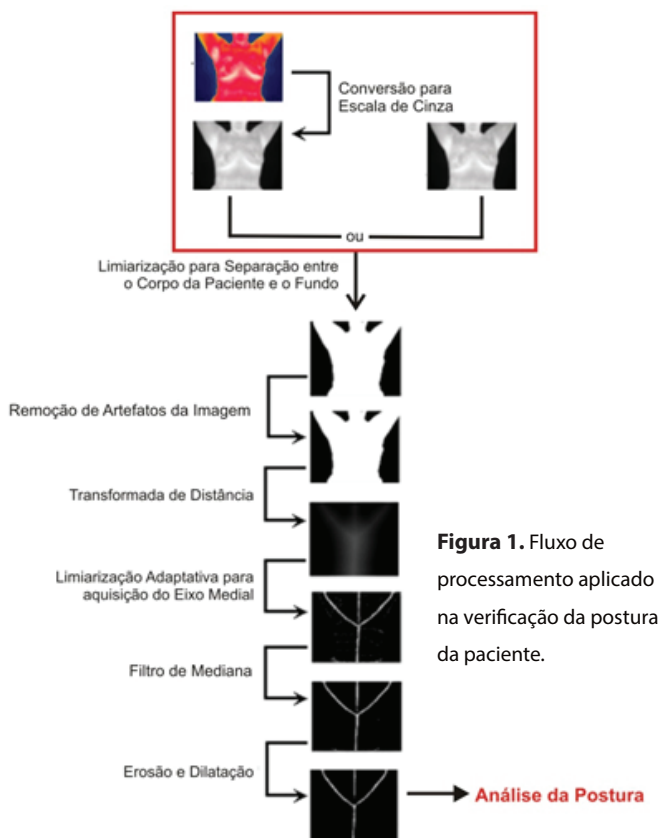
Conversão para Escala de Cinza

ou

Limiarização para Separação entre o Corpo da Paciente e o Fundo

Remoção de Artefatos da Imagem

Transformada de Distância

Limiarização Adaptativa para aquisição do Eixo Medial

Filtro de Mediana

Erosão e Dilatação

Análise da Postura

**Figura 1.** Fluxo de processamento aplicado na verificação da postura da paciente.